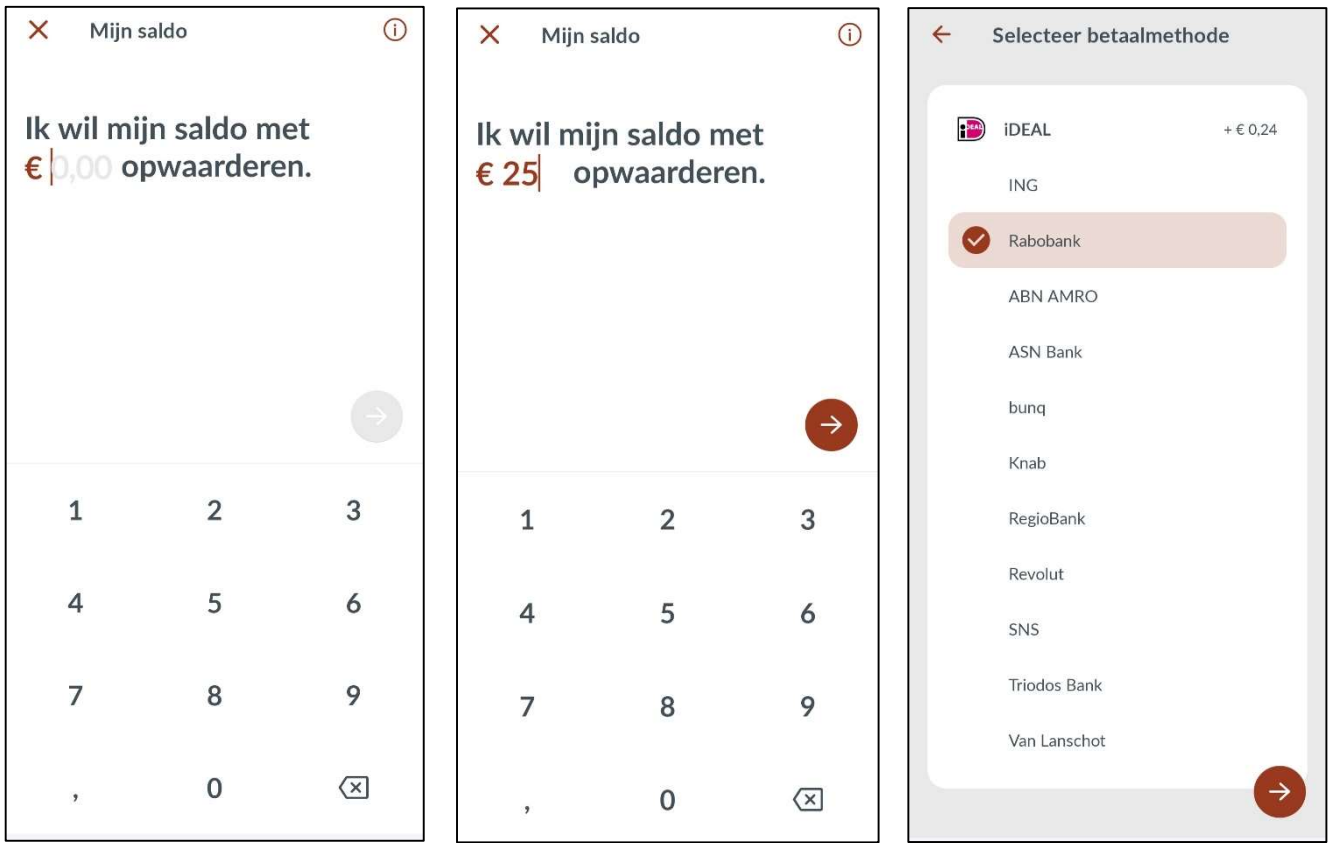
Mijn saldo

Ik wil mijn saldo met € 0,00 opwaarderen.

1 2 3
4 5 6
7 8 9
, 0

Mijn saldo

Ik wil mijn saldo met € 25 opwaarderen.

1 2 3
4 5 6
7 8 9
, 0

Selecteer betaalmethode

iDEAL + € 0,24

ING

Rabobank

ABN AMRO

ASN Bank

bunq

Knab

RegioBank

Revolut

SNS

Triodos Bank

Van Lanschot